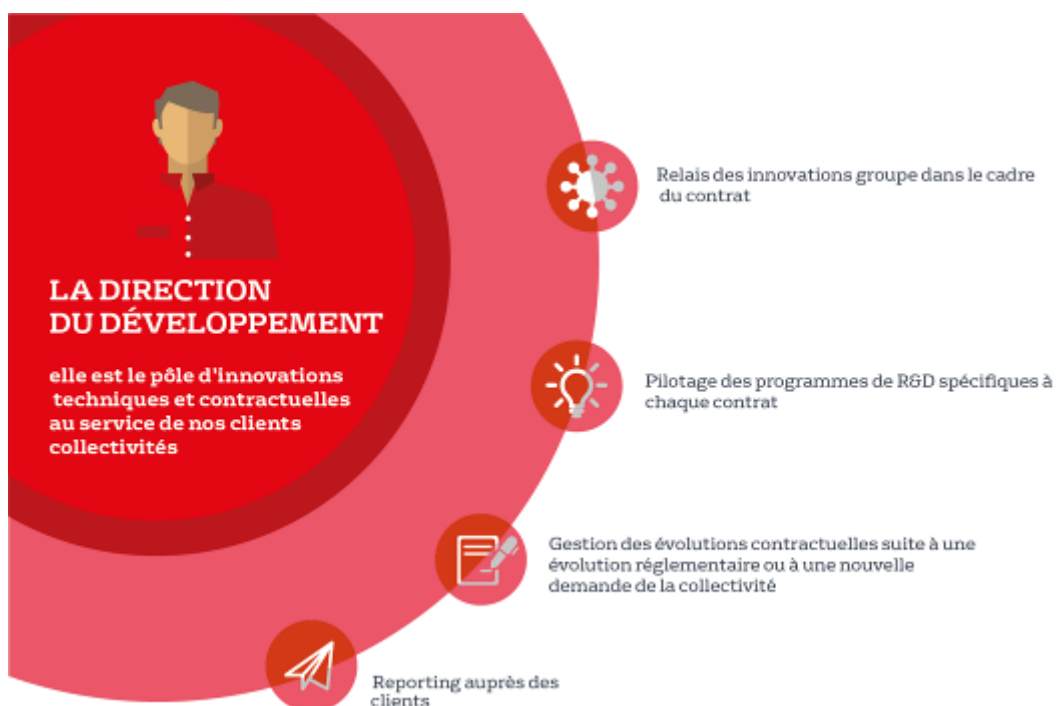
LA DIRECTION DU DÉVELOPPEMENT

elle est le pôle d'innovations techniques et contractuelles au service de nos clients collectivités

Relais des innovations groupe dans le cadre du contrat

Pilotage des programmes de R&D spécifiques à chaque contrat

Gestion des évolutions contractuelles suite à une évolution réglementaire ou à une nouvelle demande de la collectivité

Reporting auprès des clients